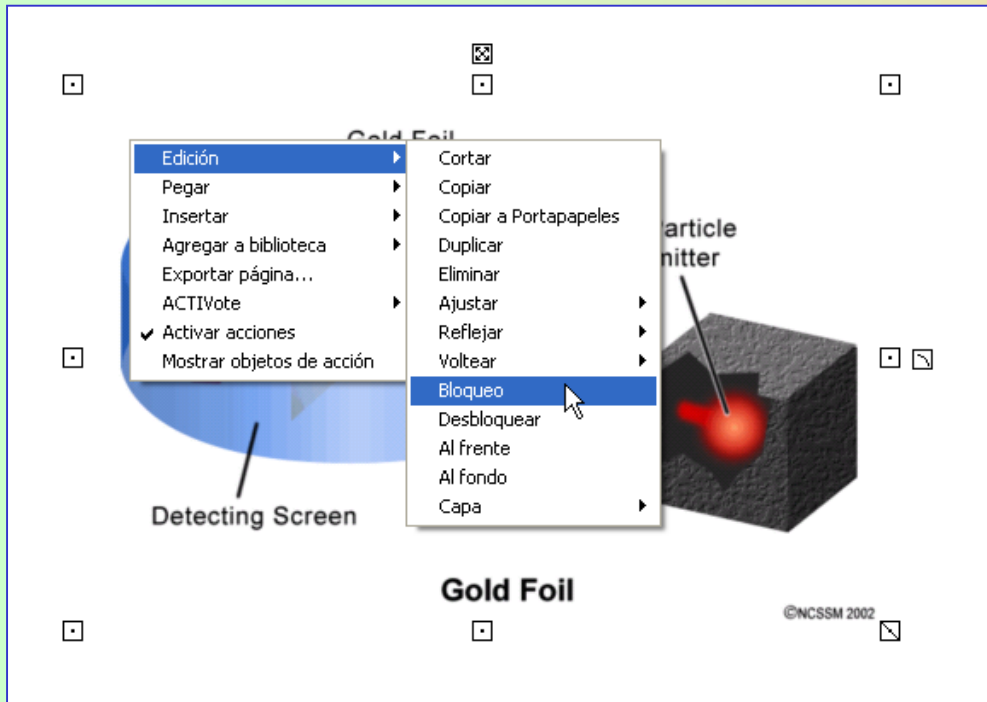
Gold Foil

Edición
Pegar
Insertar
Agregar a biblioteca
Exportar página...
ACTIVote
Activar acciones
Mostrar objetos de acción

Cortar
Copiar
Copiar a Portapapeles
Duplicar
Eliminar
Ajustar
Reflejar
Voltear
Bloqueo
Desbloquear
Al frente
Al fondo
Capa

article
nitter

Detecting Screen

Gold Foil

©NCSSM 2002